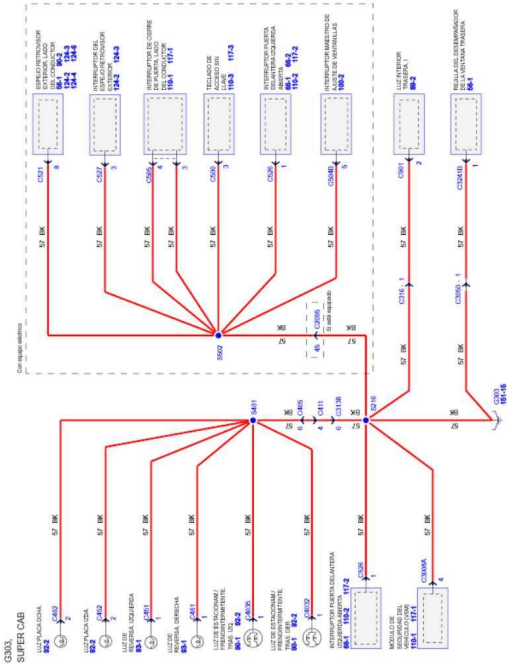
G303, SUPER CAB

LUZ PLACA DCHA
92-2
C462

LUZ PLACA IZDA
92-2
C462

LUZ DE REVERSA, IZQUIERDA
93-1
C451
1

LUZ DE REVERSA, DERECHA
93-1
C461
1

LUZ DE ESTACIONAM./ FRENO/DIRECCIONAL TRAS. IZQ
90-1 92-2
C4035

LUZ DE ESTACIONAM./ FRENO/DIRECCIONAL TRAS. DER
90-1 92-2
C4032

57 BK
57 BK
57 BK
57 BK
57 BK
57 BK

S401

6 C405
57 BK
4 C411
6 C313B
57

S216

INTERRUPTOR PUERTA DELANTERA IZQUIERDA ABIERTA
89-1 110-3 117-2
C526
1

57 BK

MODULO DE SEGURIDAD DEL VEHICULO (VSM)
110-1 117-1
C3006A
4

57 BK

Con espejo eléctrico

S502

BK
57
45 C2095
Si está equipado
57 BK

ESPEJO RETROVISOR EXTERIOR, LADO DEL CONDUCTOR
56-1 86-2 124-2 124-3 124-4 124-6
C521
8

INTERRUPTOR DEL ESPEJO RETROVISOR EXTERIOR
124-2 124-3
C527
3

INTERRUPTOR DE CIERRE DE PUERTA, LADO DEL CONDUCTOR
110-1 117-1
C505
4 3

TECLADO DE ACCESO SIN LLAVE
110-3 117-3
C506
3

INTERRUPTOR PUERTA DELANTERA IZQUIERDA ABIERTA
89-1 86-2 110-2 117-2
C526
1

INTERRUPTOR MAESTRO DE AJUSTE DE VENTANILLAS
100-2
C504B
6

57 BK
57 BK
57 BK
57 BK
57 BK
57 BK
57 BK

LUZ INTERIOR (CABINA) 1
89-2
C901
2

57 BK
C316 1
57 BK

REJILLA DEL DESEMPAÑADOR DE VENTANA TRASERA
56-1
C3241B
1

57 BK
C3050 1
57 BK

BK
57
G303
151-18